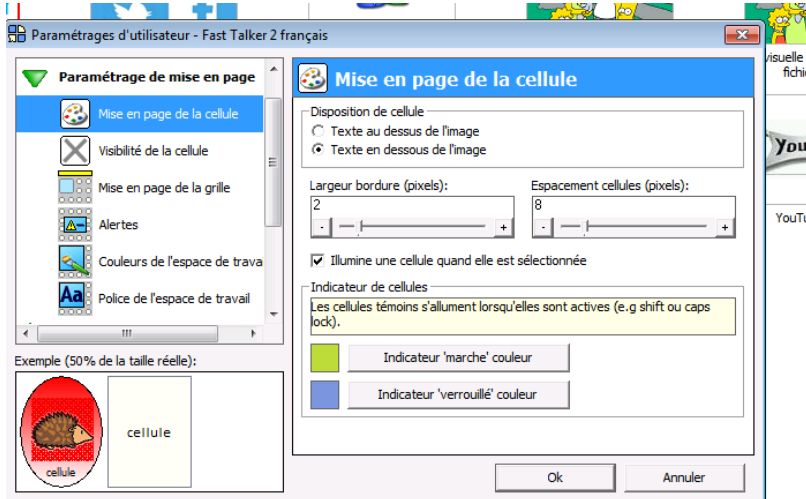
Paramétrages d'utilisateur - Fast Talker 2 français

visuelle
fichi

You

YouTu

Paramétrage de mise en page

Mise en page de la cellule

Visibilité de la cellule

Mise en page de la grille

Alertes

Couleurs de l'espace de trava

Police de l'espace de travail

Exemple (50% de la taille réelle):

cellule

cellule

Mise en page de la cellule

Disposition de cellule

Texte au dessus de l'image

Texte en dessous de l'image

Largeur bordure (pixels):

2

Espacement cellules (pixels):

8

Illumine une cellule quand elle est sélectionnée

Indicateur de cellules

Les cellules témoins s'allument lorsqu'elles sont actives (e.g shift ou caps lock).

Indicateur 'marche' couleur

Indicateur 'verrouillé' couleur

Ok

Annuler